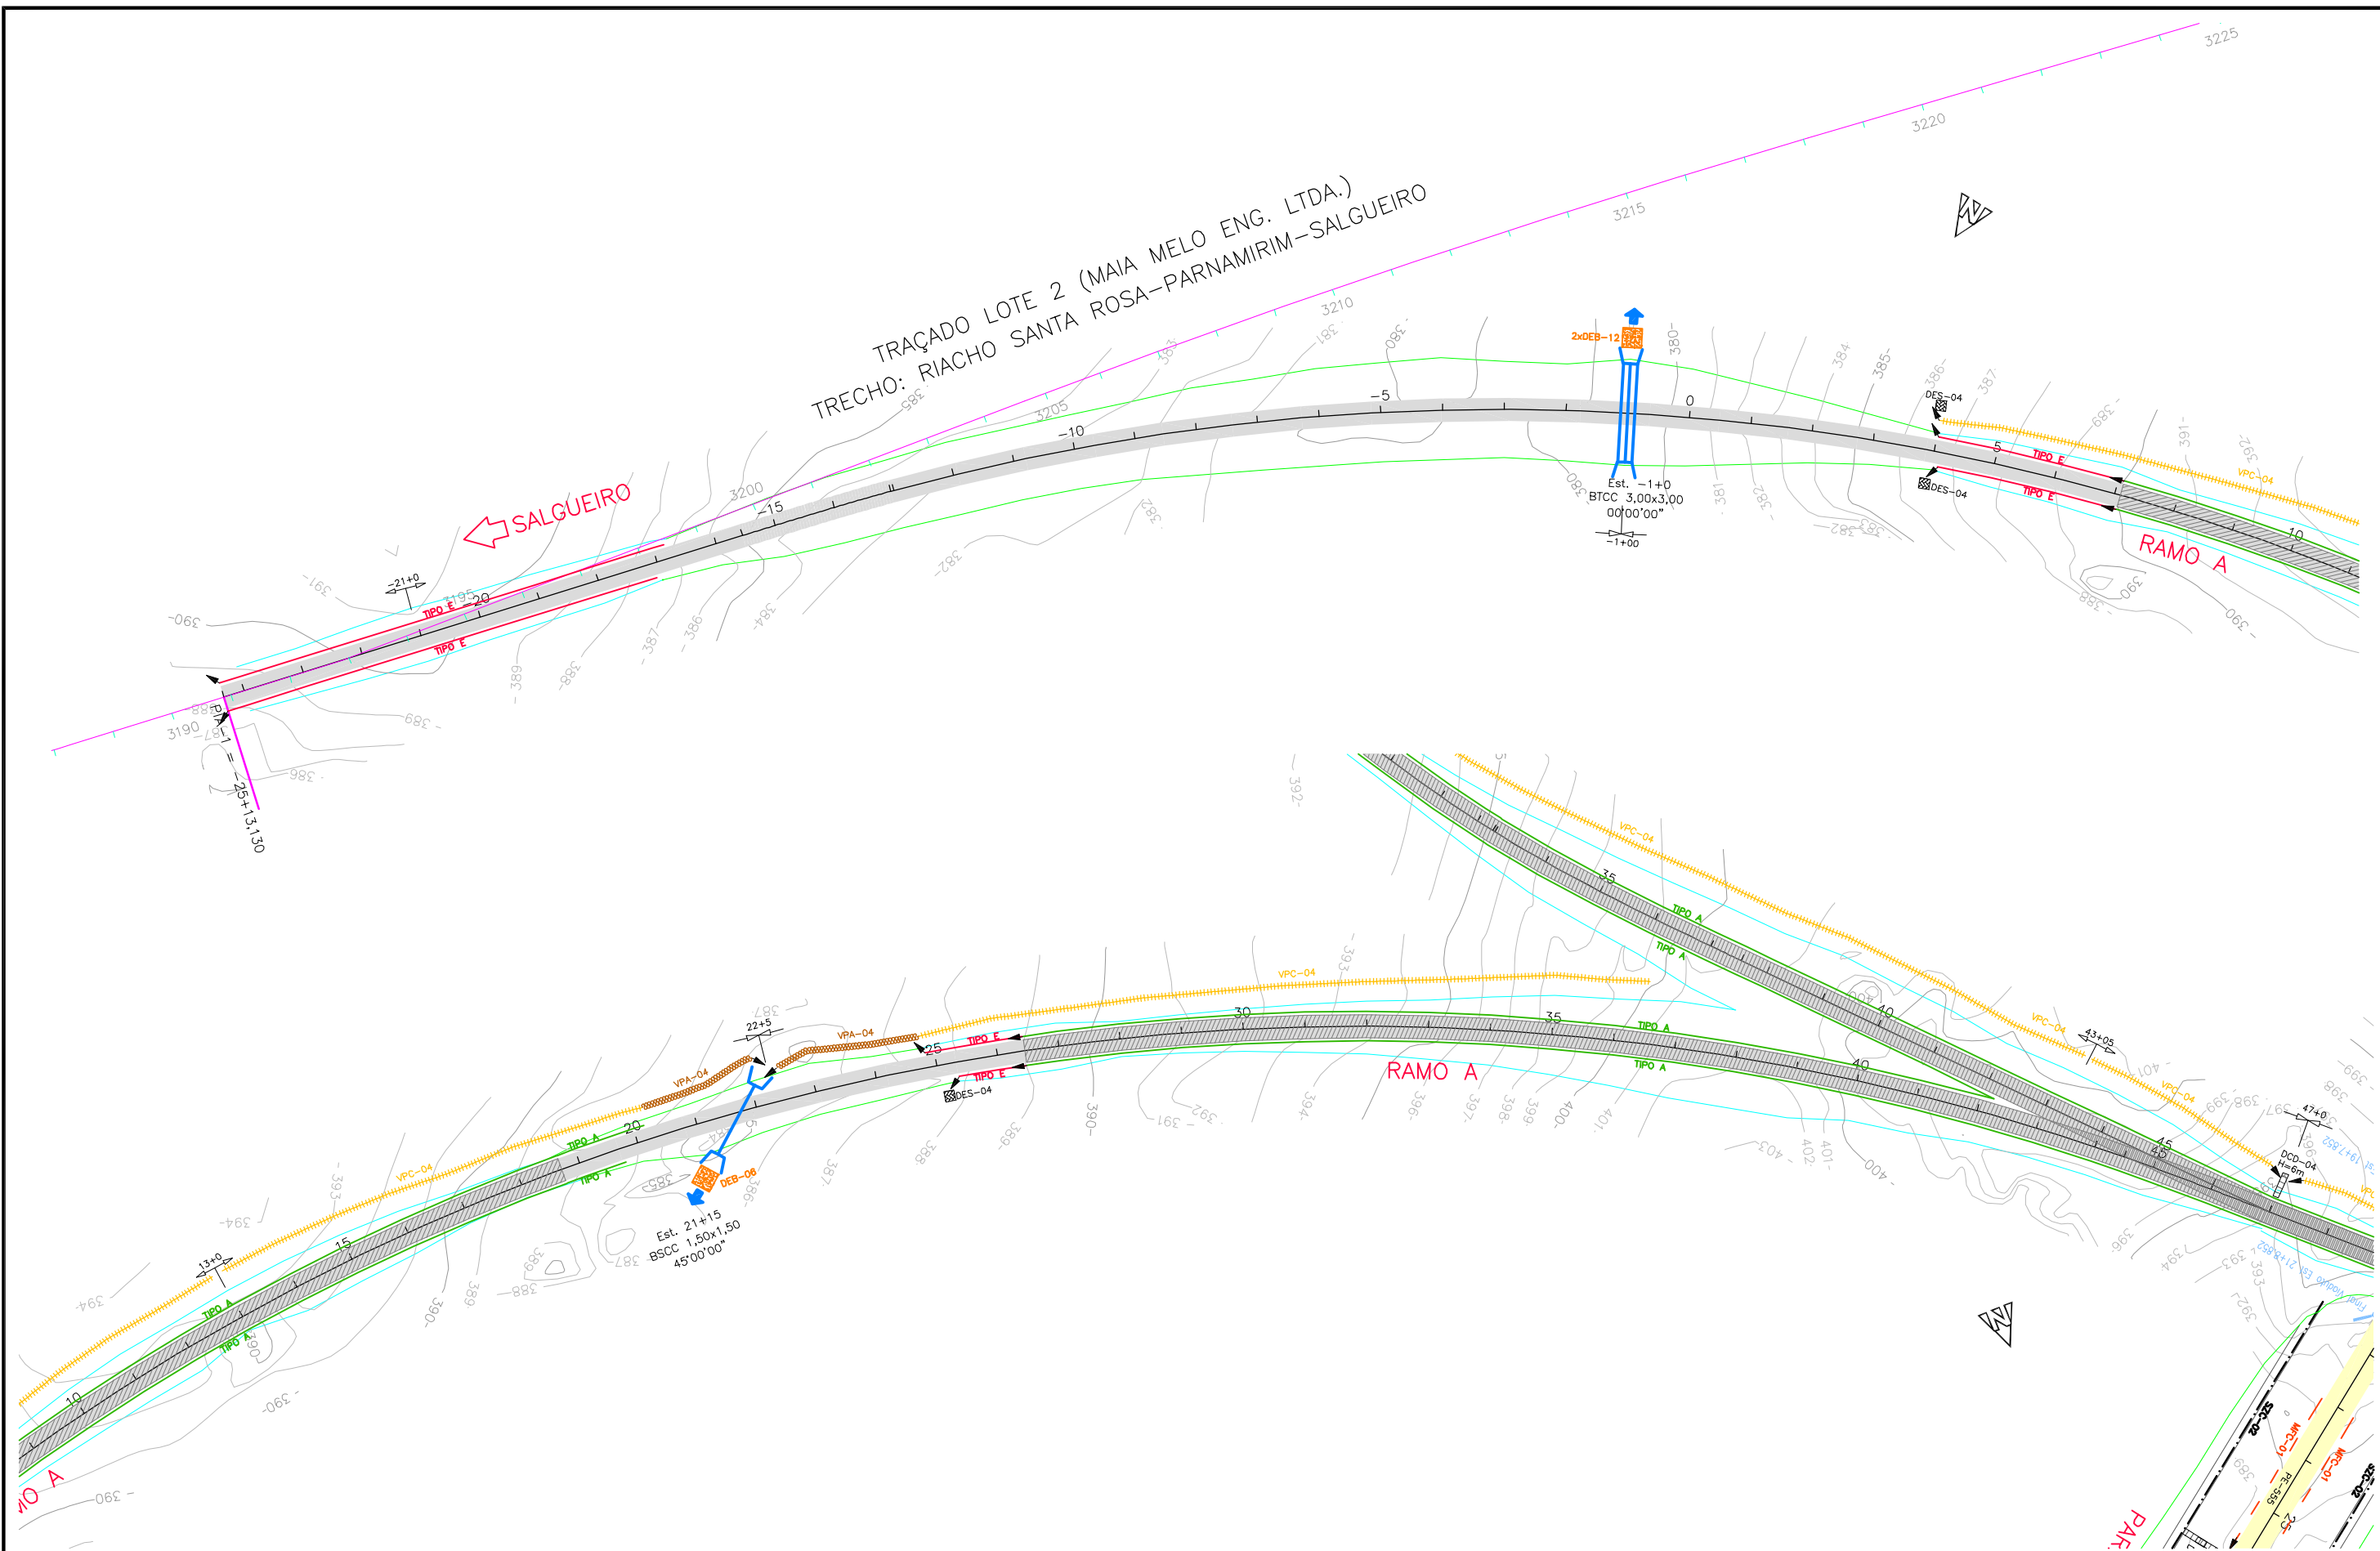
TRAÇADO LOTE 2 (MAIA MELO ENG. LTDA.)
TRECHO: RIACHO SANTA ROSA–PARNAMIRIM–SALGUEIRO

SALGUEIRO

3225
3220
3215
3210
3205
3200
3195
3190

2xDEB–12
Est. –1+0
BTCC 3,00x3,00
00°00'00"
–1+00

DES–04
DES–04
TIPO E
TIPO E
VPC–04
RAMO A

–21+0
–20
–15
–10
–5
0
5
10

PI–1 = –25+13,130

390
391
389
388
387
386
385
384
383
382
381
380

RAMO A
VPC–04
VPA–04
VPA–04
22+5
25
TIPO E
TIPO E
DES–04
TIPO A
TIPO A
20
15
13+0
10
Est. 21+15
BSCC 1,50x1,50
45°00'00"
DEB–06
30
35
40
35
40
45
43+05
47+0
DCD–04
H=6m
VPC–04

392
393
394
395
396
397
398
399
400
401
402
403

PE–555
MFC–01
SCC–02
PAR

O A